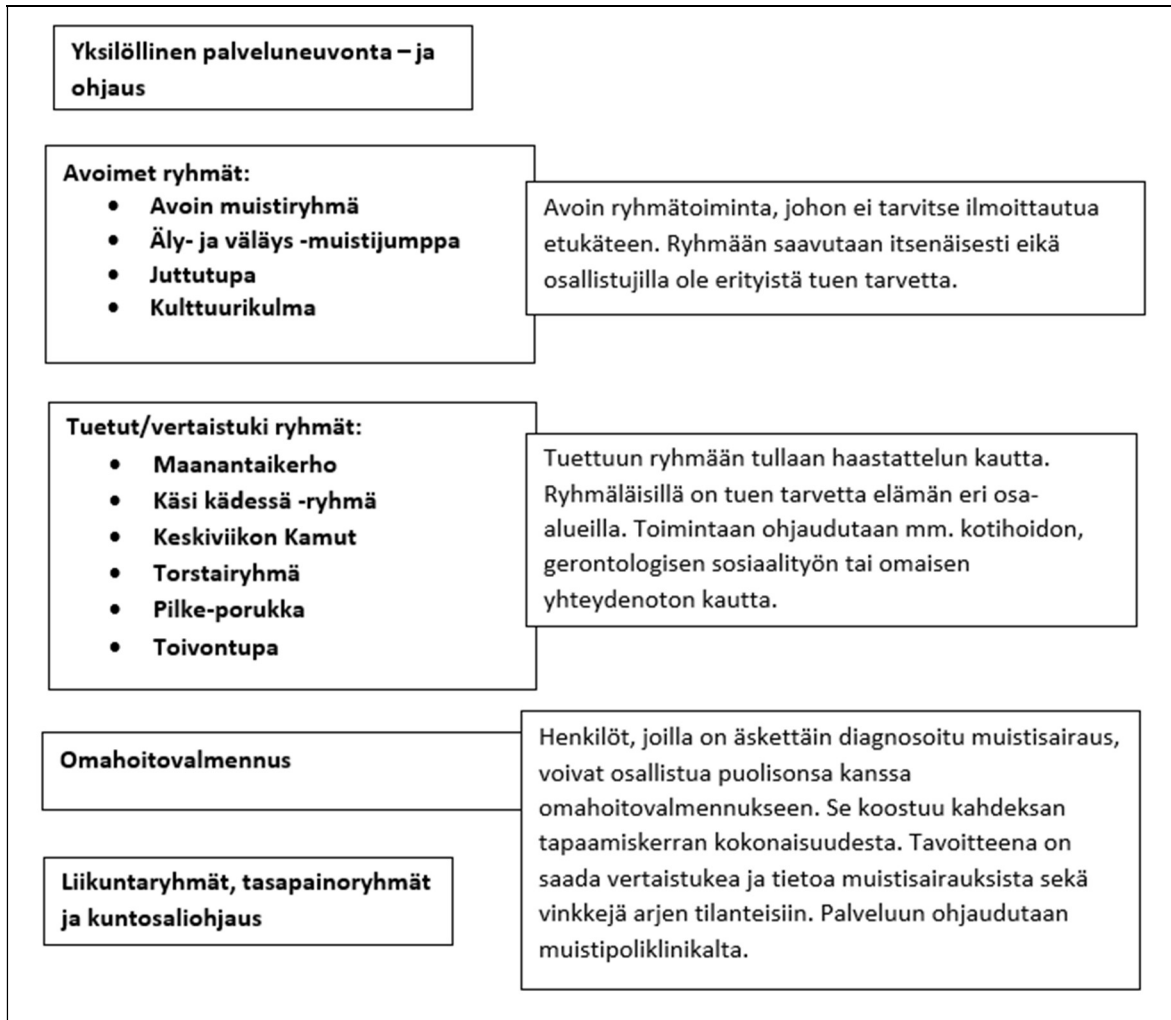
Yksilöllinen palveluneuvonta – ja ohjaus

Avoimet ryhmät:
- Avoin muistiryhmä
- Äly- ja väläys -muistijumppa
- Juttutupa
- Kulttuurikulma

Avoin ryhmätoiminta, johon ei tarvitse ilmoittautua etukäteen. Ryhmään saavutaan itsenäisesti eikä osallistujilla ole erityistä tuen tarvetta.

Tuetut/vertaistuki ryhmät:
- Maanantaikerho
- Käsi kädessä -ryhmä
- Keskiviikon Kamut
- Torstairyhmä
- Pilke-porukka
- Toivontupa

Tuettuun ryhmään tullaan haastattelun kautta. Ryhmäläisillä on tuen tarvetta elämän eri osa-alueilla. Toimintaan ohjaudutaan mm. kotihoidon, gerontologisen sosiaalityön tai omaisen yhteydenoton kautta.

Omahoitovalmennus

Henkilöt, joilla on äskettäin diagnosoitu muistisairaus, voivat osallistua puolisonsa kanssa omahoitovalmennukseen. Se koostuu kahdeksan tapaamiskerran kokonaisuudesta. Tavoitteena on saada vertaistukea ja tietoa muistisairauksista sekä vinkkejä arjen tilanteisiin. Palveluun ohjaudutaan muistipoliklinikalta.

Liikuntaryhmät, tasapainoryhmät ja kuntosaliohjaus